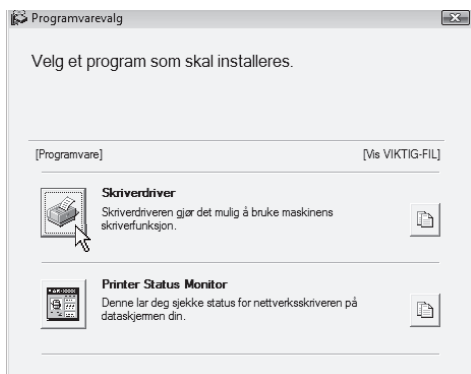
Programvarevalg

Velg et program som skal installeres.

[Programvare]

[Vis VIKTIG-FIL]

Skriverdriver
Skriverdriveren gjør det mulig å bruke maskinens skriverfunksjon.

Printer Status Monitor
Denne lar deg sjekke status for nettverksskriveren på dataskjermen din.